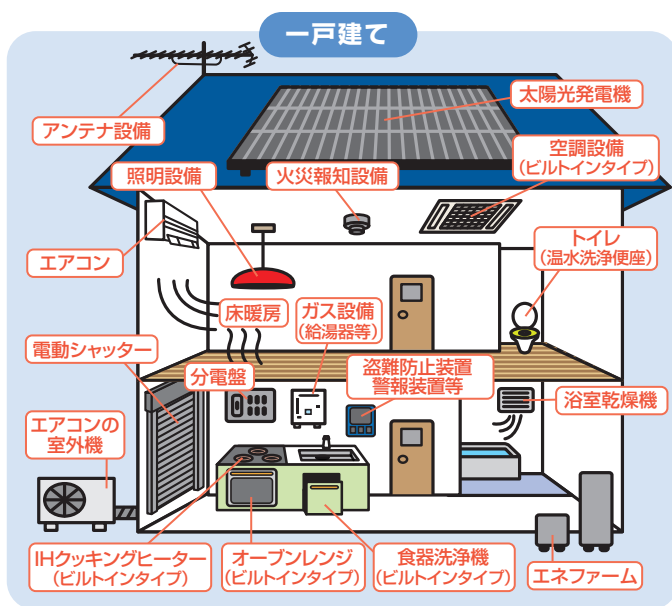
一戸建て

アンテナ設備

太陽光発電機

空調設備
(ビルトインタイプ)

照明設備

火災報知設備

エアコン

トイレ
(温水洗浄便座)

床暖房

ガス設備
(給湯器等)

電動シャッター

盗難防止装置
警報装置等

分電盤

浴室乾燥機

エアコンの
室外機

IHクッキングヒーター
(ビルトインタイプ)

オーブンレンジ
(ビルトインタイプ)

食器洗浄機
(ビルトインタイプ)

エネファーム